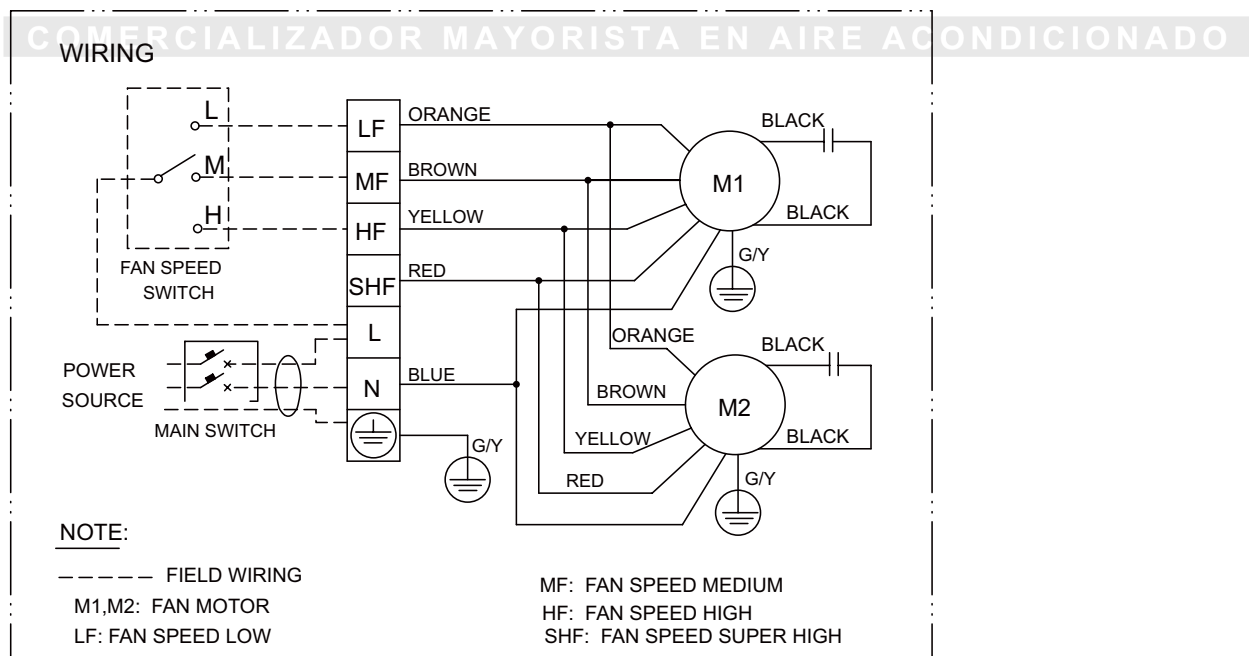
COMERCIALIZADOR MAYORISTA EN AIRE ACONDICIONADO

WIRING

L
M
H
FAN SPEED SWITCH

LF
MF
HF
SHF
L
N

ORANGE
BROWN
YELLOW
RED
BLUE

BLACK
M1
BLACK
G/Y

ORANGE
BLACK
BROWN
M2
YELLOW
BLACK
RED
G/Y

POWER SOURCE
MAIN SWITCH
G/Y

NOTE:

FIELD WIRING
M1,M2: FAN MOTOR
LF: FAN SPEED LOW

MF: FAN SPEED MEDIUM
HF: FAN SPEED HIGH
SHF: FAN SPEED SUPER HIGH